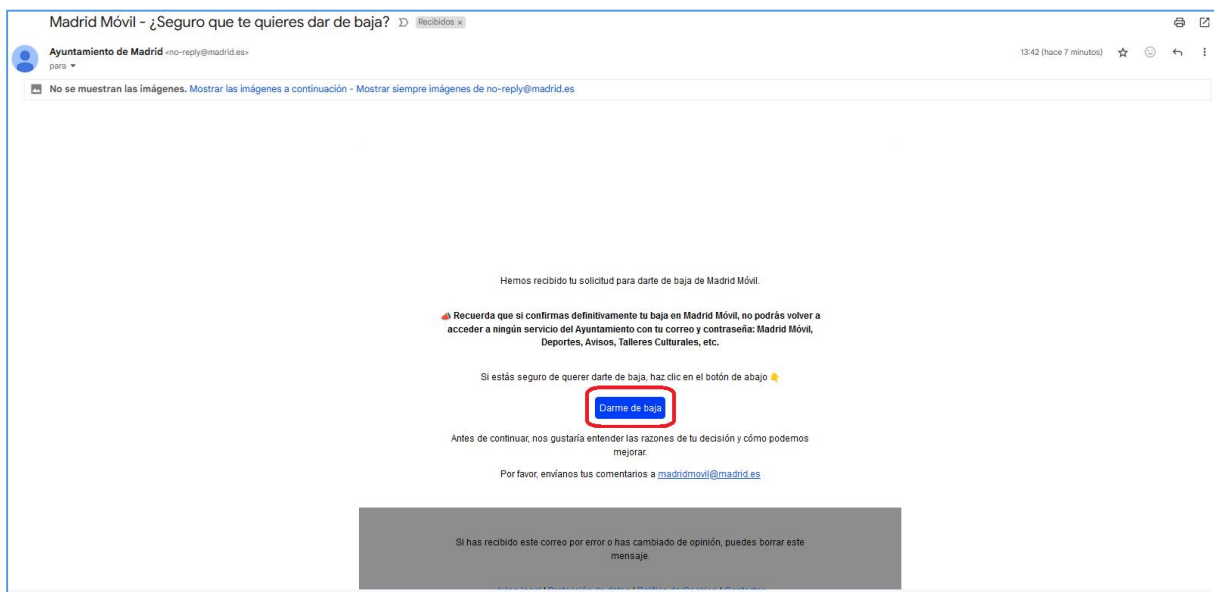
Madrid Móvil - ¿Seguro que te quieres dar de baja? Recibidos ×

Ayuntamiento de Madrid <no-reply@madrid.es>
para

13:42 (hace 7 minutos)

No se muestran las imágenes. Mostrar las imágenes a continuación - Mostrar siempre imágenes de no-reply@madrid.es

Hemos recibido tu solicitud para darte de baja de Madrid Móvil.

Recuerda que si confirmas definitivamente tu baja en Madrid Móvil, no podrás volver a acceder a ningún servicio del Ayuntamiento con tu correo y contraseña: Madrid Móvil, Deportes, Avisos, Talleres Culturales, etc.

Si estás seguro de querer darte de baja, haz clic en el botón de abajo

Darme de baja

Antes de continuar, nos gustaría entender las razones de tu decisión y cómo podemos mejorar.

Por favor, envíanos tus comentarios a madridmovil@madrid.es

Si has recibido este correo por error o has cambiado de opinión, puedes borrar este mensaje.

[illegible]